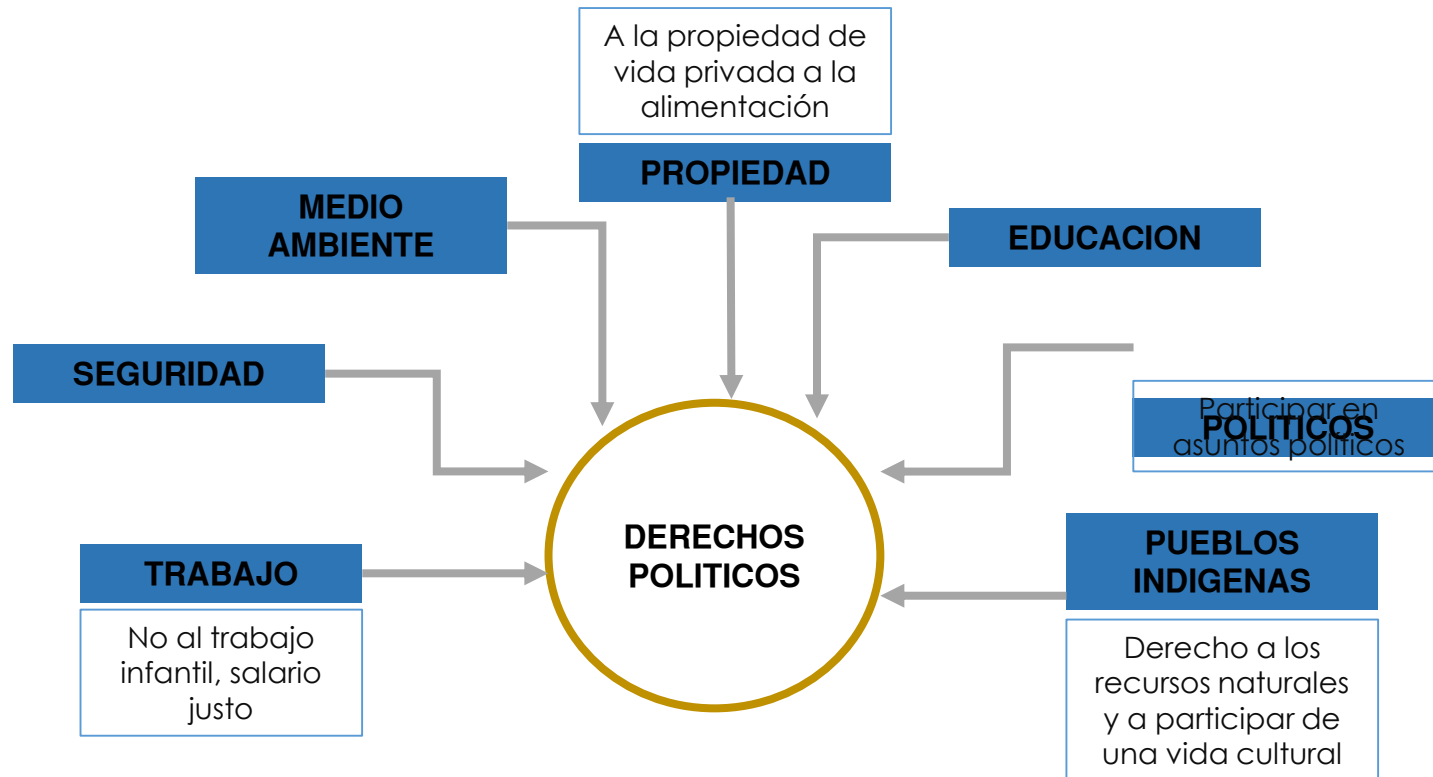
A la propiedad de vida privada a la alimentación

PROPIEDAD

MEDIO AMBIENTE

EDUCACION

SEGURIDAD

POLITICOS

Participar en asuntos politicos

DERECHOS POLITICOS

TRABAJO

No al trabajo infantil, salario justo

PUEBLOS INDIGENAS

Derecho a los recursos naturales y a participar de una vida cultural